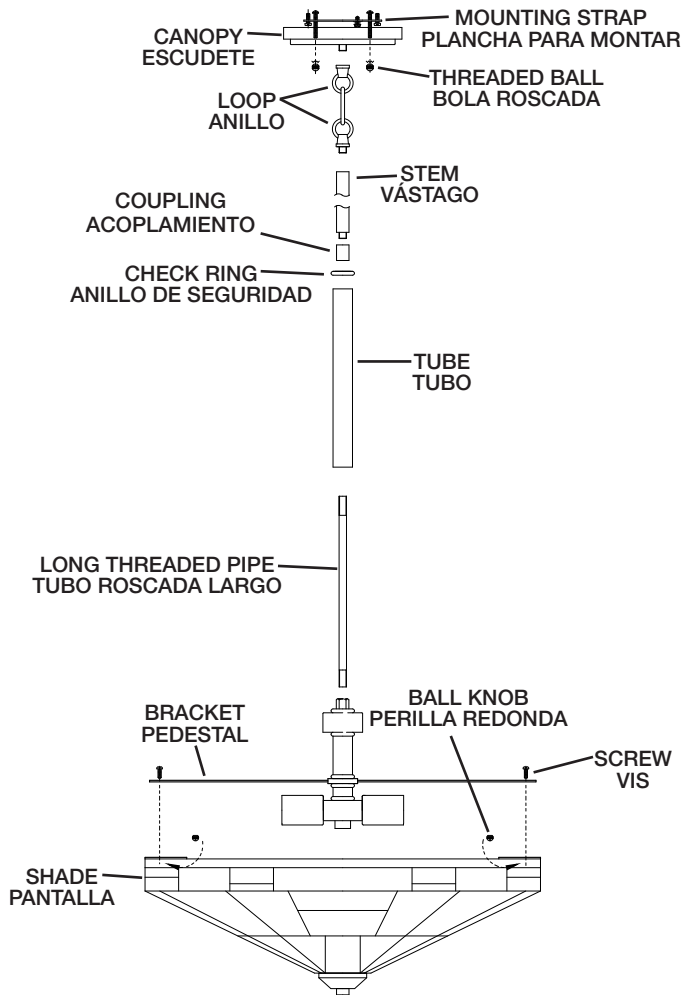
CANOPY
ESCUDETE

MOUNTING STRAP
PLANCHA PARA MONTAR

THREADED BALL
BOLA ROSCADA

LOOP
ANILLO

STEM
VÁSTAGO

COUPLING
ACOPLAMIENTO

CHECK RING
ANILLO DE SEGURIDAD

TUBE
TUBO

LONG THREADED PIPE
TUBO ROSCADA LARGO

BALL KNOB
PERILLA REDONDA

BRACKET
PEDESTAL

SCREW
VIS

SHADE
PANTALLA